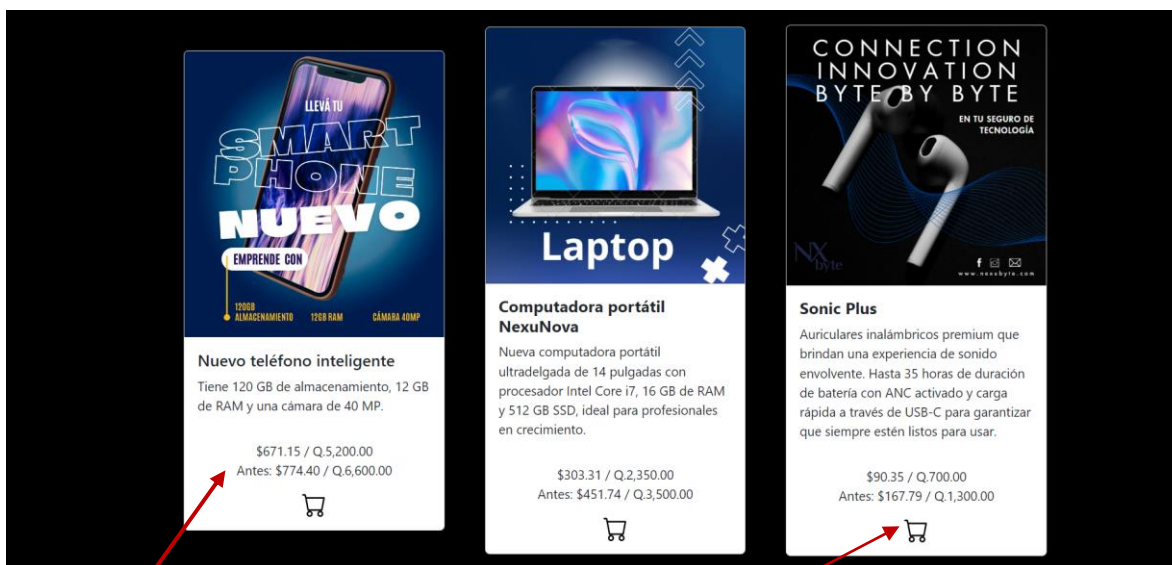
LLEVÁ TU

SMART PHONE

NUEVO

EMPRENDE CON

120GB ALMACENAMIENTO

12GB RAM

CÁMARA 40MP

Nuevo teléfono inteligente

Tiene 120 GB de almacenamiento, 12 GB de RAM y una cámara de 40 MP.

$671.15 / Q.5,200.00
Antes: $774.40 / Q.6,600.00

Laptop

Computadora portátil NexuNova

Nueva computadora portátil ultradelgada de 14 pulgadas con procesador Intel Core i7, 16 GB de RAM y 512 GB SSD, ideal para profesionales en crecimiento.

$303.31 / Q.2,350.00
Antes: $451.74 / Q.3,500.00

CONNECTION INNOVATION BYTE BY BYTE

EN TU SEGURO DE TECNOLOGÍA

NX byte

www.nexubyte.com

Sonic Plus

Auriculares inalámbricos premium que brindan una experiencia de sonido envolvente. Hasta 35 horas de duración de batería con ANC activado y carga rápida a través de USB-C para garantizar que siempre estén listos para usar.

$90.35 / Q.700.00
Antes: $167.79 / Q.1,300.00